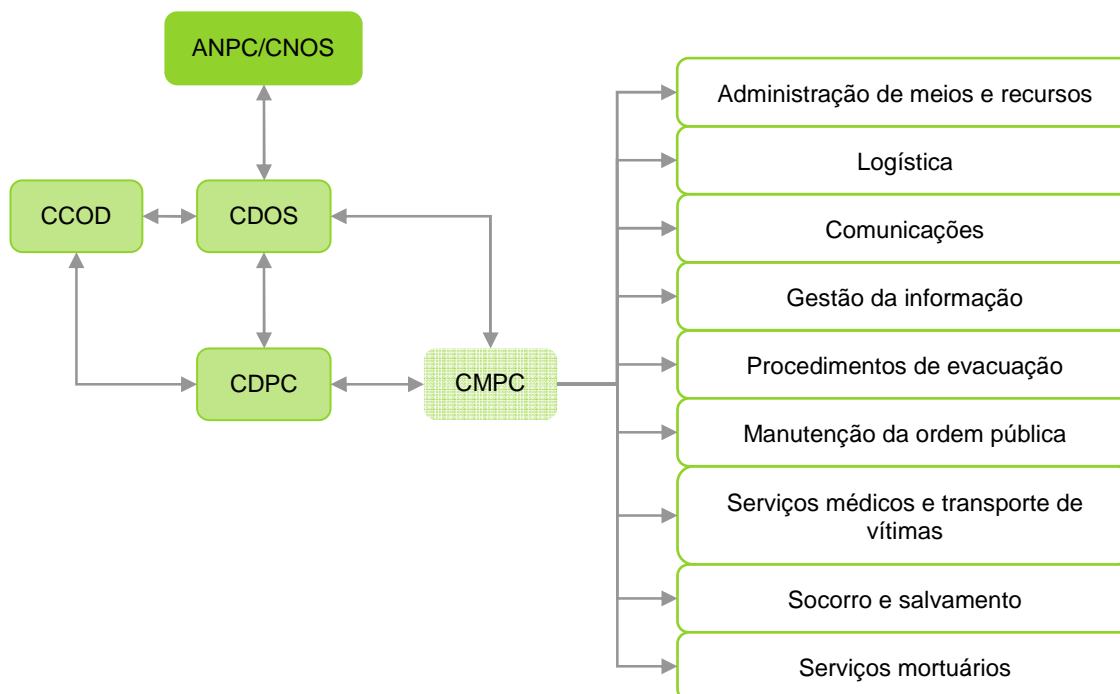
ANPC/CNOS

CCOD

CDOS

CDPC

CMPC

Administração de meios e recursos

Logística

Comunicações

Gestão da informação

Procedimentos de evacuação

Manutenção da ordem pública

Serviços médicos e transporte de vítimas

Socorro e salvamento

Serviços mortuários